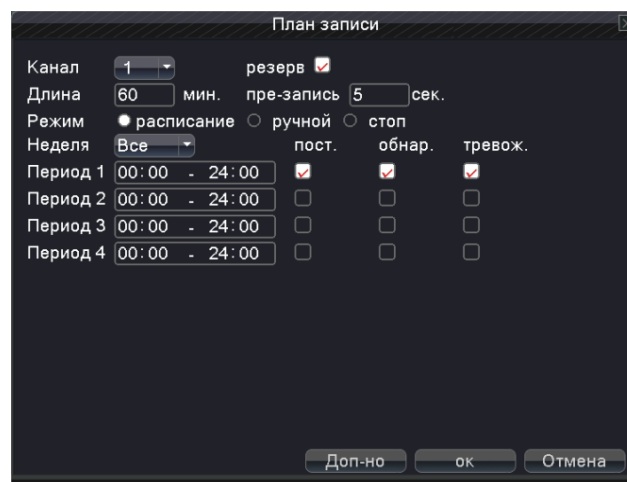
План записи

Канал 1 резерв
Длина 60 мин. пре-запись 5 сек.
Режим расписание ручной стоп
Неделя Все пост. обнар. тревож.

Период 1 00:00 - 24:00
Период 2 00:00 - 24:00
Период 3 00:00 - 24:00
Период 4 00:00 - 24:00

Доп-но ок Отмена